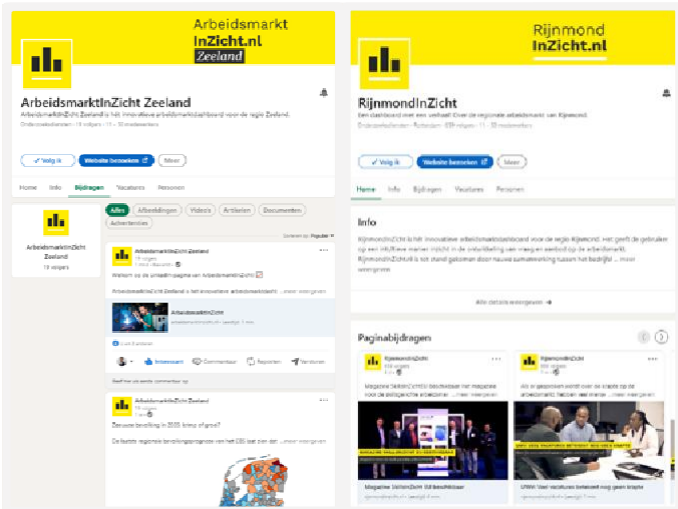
Arbeidsmarkt
InZicht.nl
Zeeland

ArbeidsmarktInZicht Zeeland

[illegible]

✓ Volg ik
Website bezoeken
Meer

Home
Info
Bijdragen
Vacatures
Personen

ArbeidsmarktInZicht Zeeland
19 volgers

Alles
Afbeeldingen
Video's
Artikelen
Documenten
Advertenties

ArbeidsmarktInZicht Zeeland

Welkom op de LinkedInpagina van ArbeidsmarktInZicht

ArbeidsmarktInZicht Zeeland is het innovatieve arbeidsmarktdashboard ...meer weergeven

ArbeidsmarktInZicht

Aanbevelen
Commentaar
Reposten
Verzenden

ArbeidsmarktInZicht Zeeland

Zeeuwse bevolking in 2035: krimp of groei?

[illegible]

Rijnmond
InZicht.nl

RijnmondInZicht

Een dashboard voor een werkveld. Over de regionale arbeidsmarkt van Rijnmond.

✓ Volg ik
Website bezoeken
Meer

Home
Info
Bijdragen
Vacatures
Personen

Info

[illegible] ...meer weergeven

Alle details weergeven →

Paginabijdragen

RijnmondInZicht

Magazine SkillsInZicht beschikbaar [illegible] ...meer weergeven

Magazine SkillsInZicht 2d beschikbaar

RijnmondInZicht

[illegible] ...meer weergeven

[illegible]